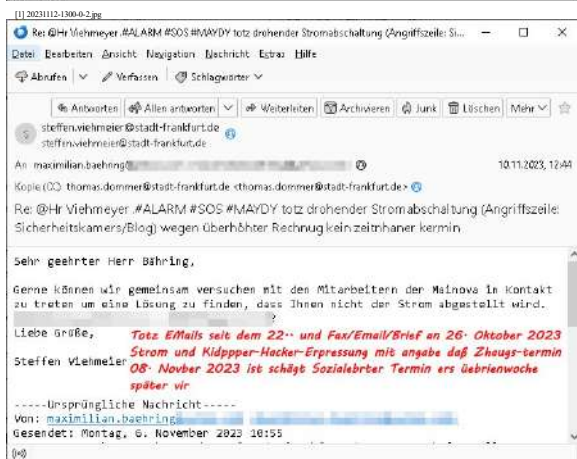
[1] 20231112-1300-0-2.jpg

Re: @Hr Viehmeyer #ALARM #SOS #MAYDY totz drohender Stromabschaltung (Angriffszeile: Si...

Datei Bearbeiten Ansicht Navigation Nachricht Extras Hilfe

Abrufen | Verfassen | Schlagwörter

Antworten | Allen antworten | Weiterleiten | Archivieren | Junk | Löschen | Mehr

steffen.viehmeier@stadt-frankfurt.de
steffen.viehmeier@stadt-frankfurt.de

An maximilian.baehring@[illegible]

10.11.2023, 12:44

Kopie (CC) thomas.dommer@stadt-frankfurt.de <thomas.dommer@stadt-frankfurt.de>

Re: @Hr Viehmeyer #ALARM #SOS #MAYDY totz drohender Stromabschaltung (Angriffszeile: Sicherheitskamers/Blog) wegen überhöhter Rechnug kein zeitnhaner kermin

Sehr geehrter Herr Bähring,

Gerne können wir gemeinsam versuchen mit den Mitarbeitern der Mainova in Kontakt zu treten um eine Lösung zu finden, dass Ihnen nicht der Strom abgestellt wird.

Liebe Grüße,

Steffen Viehmeier

Totz EMails seit dem 22.. und Fax/Email/Brief an 26. Oktober 2023 Strom und Kidppper-Hacker-Erpressung mit angabe daß Zheugs-termin 08. Novber 2023 ist schägt Sozialebrter Termin ers übrienwoche später vir

-----Ursprüngliche Nachricht-----
Von: maximilian.baehring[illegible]
Gesendet: Montag, 6. November 2023 10:55